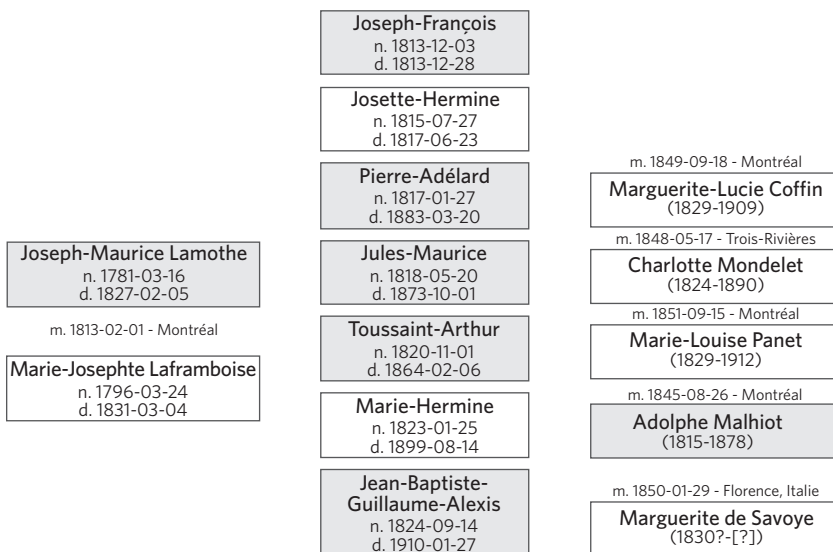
Joseph-Maurice Lamothe
n. 1781-03-16
d. 1827-02-05

m. 1813-02-01 - Montréal

Marie-Josephte Laframboise
n. 1796-03-24
d. 1831-03-04

Joseph-François
n. 1813-12-03
d. 1813-12-28

Josette-Hermine
n. 1815-07-27
d. 1817-06-23

Pierre-Adélard
n. 1817-01-27
d. 1883-03-20

Jules-Maurice
n. 1818-05-20
d. 1873-10-01

Toussaint-Arthur
n. 1820-11-01
d. 1864-02-06

Marie-Hermine
n. 1823-01-25
d. 1899-08-14

Jean-Baptiste-Guillaume-Alexis
n. 1824-09-14
d. 1910-01-27

m. 1849-09-18 - Montréal

Marguerite-Lucie Coffin
(1829-1909)

m. 1848-05-17 - Trois-Rivières

Charlotte Mondelet
(1824-1890)

m. 1851-09-15 - Montréal

Marie-Louise Panet
(1829-1912)

m. 1845-08-26 - Montréal

Adolphe Malhiot
(1815-1878)

m. 1850-01-29 - Florence, Italie

Marguerite de Savoye
(1830?-[?])